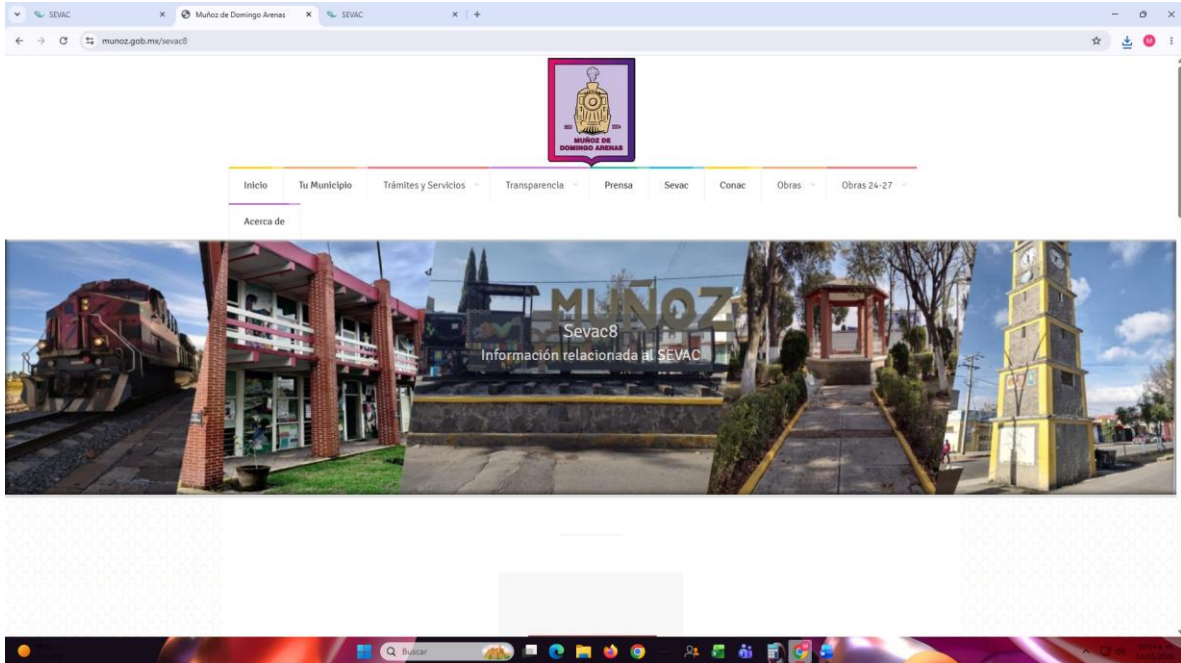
SEVAC
Muñoz de Domingo Arenas
SEVAC

munoz.gob.mx/sevac8

MUÑOZ DE DOMINGO ARENAS

Inicio
Tu Municipio
Trámites y Servicios
Transparencia
Prensa
Sevac
Conac
Obras
Obras 24-27
Acerca de

MUÑOZ
Sevac8
Información relacionada al SEVAC

Buscar